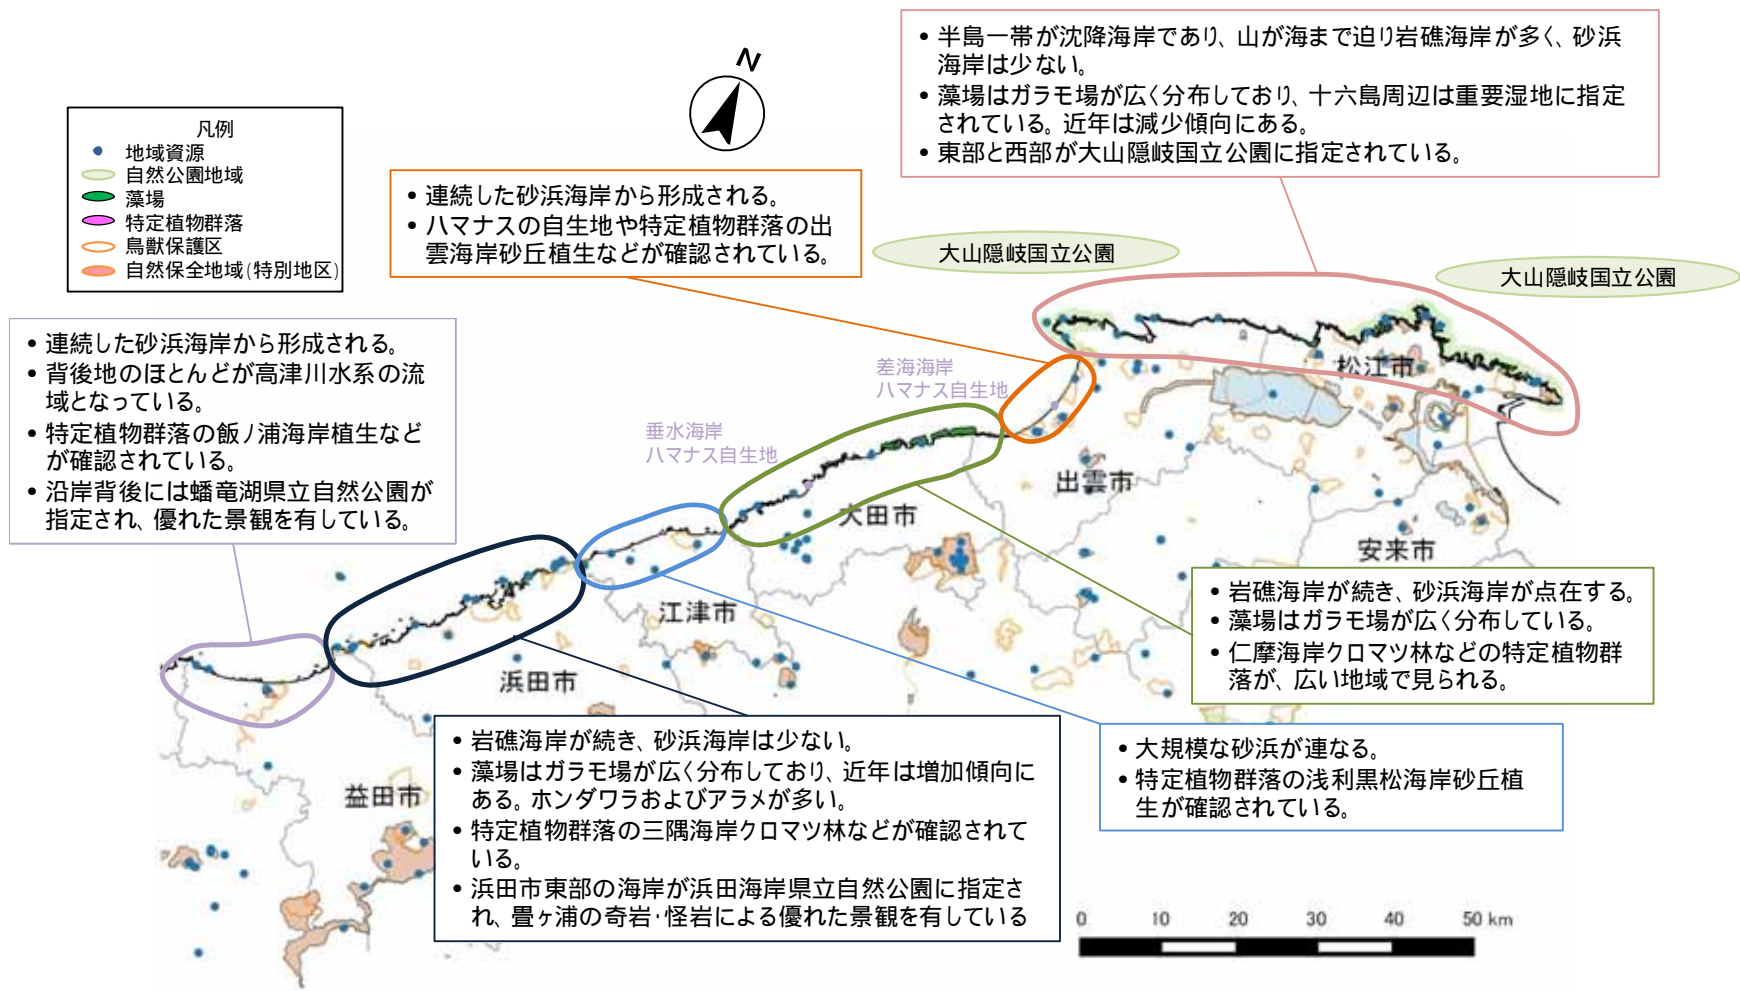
• 半島一帯が沈降海岸であり、山が海まで迫り岩礁海岸が多く、砂浜海岸は少ない。
• 藻場はガラモ場が広く分布しており、十六島周辺は重要湿地に指定されている。近年は減少傾向にある。
• 東部と西部が大山隠岐国立公園に指定されている。

N

凡例
地域資源
自然公園地域
藻場
特定植物群落
鳥獣保護区
自然保全地域(特別地区)

• 連続した砂浜海岸から形成される。
• ハマナスの自生地や特定植物群落の出雲海岸砂丘植生などが確認されている。

大山隠岐国立公園

大山隠岐国立公園

• 連続した砂浜海岸から形成される。
• 背後地のほとんどが高津川水系の流域となっている。
• 特定植物群落の飯ノ浦海岸植生などが確認されている。
• 沿岸背後には蟠竜湖県立自然公園が指定され、優れた景観を有している。

差海海岸
ハマナス自生地

松江市

垂水海岸
ハマナス自生地

出雲市

大田市

安来市

江津市

浜田市

• 岩礁海岸が続き、砂浜海岸が点在する。
• 藻場はガラモ場が広く分布している。
• 仁摩海岸クロマツ林などの特定植物群落が、広い地域で見られる。

• 岩礁海岸が続き、砂浜海岸は少ない。
• 藻場はガラモ場が広く分布しており、近年は増加傾向にある。ホンダワラおよびアラメが多い。
• 特定植物群落の三隅海岸クロマツ林などが確認されている。
• 浜田市東部の海岸が浜田海岸県立自然公園に指定され、畳ヶ浦の奇岩·怪岩による優れた景観を有している

• 大規模な砂浜が連なる。
• 特定植物群落の浅利黒松海岸砂丘植生が確認されている。

益田市

0 10 20 30 40 50 km